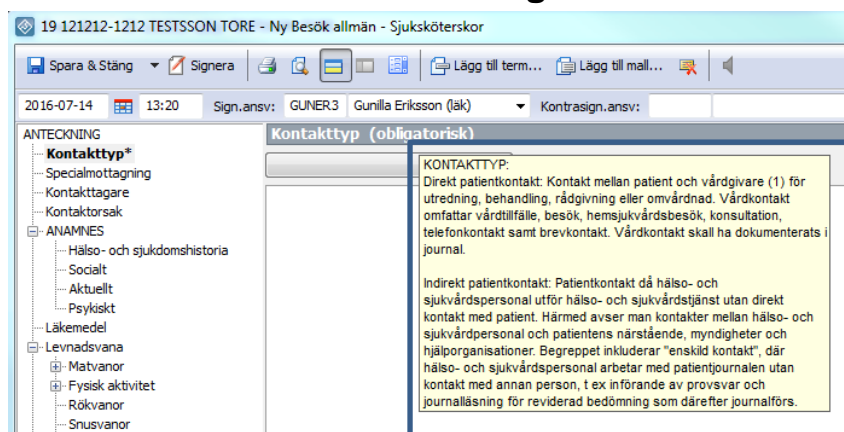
19 121212-1212 TESTSSON TORE - Ny Besök allmän - Sjuksköterskor

Spara & Stäng ▾ Signera | Lägg till term... Lägg till mall...

2016-07-14 13:20 Sign.ansv: GUNER3 Gunilla Eriksson (läk) Kontrasign.ansv:

ANTECKNING
Kontakttyp*
Specialmottagning
Kontakttagare
Kontaktorsak
ANAMNES
Hälso- och sjukdomshistoria
Socialt
Aktuellt
Psykiskt
Läkemedel
Levnadsvana
Matvanor
Fysisk aktivitet
Rökvanor
Snusvanor

Kontakttyp (obligatorisk)

KONTAKTTYP:
Direkt patientkontakt: Kontakt mellan patient och vårdgivare (1) för utredning, behandling, rådgivning eller omvårdnad. Vårdkontakt omfattar vårdtillfälle, besök, hemsjukvårdsbesök, konsultation, telefonkontakt samt brevkontakt. Vårdkontakt skall ha dokumenterats i journal.

Indirekt patientkontakt: Patientkontakt då hälso- och sjukvårdspersonal utför hälso- och sjukvårdstjänst utan direkt kontakt med patient. Härmed avser man kontakter mellan hälso- och sjukvårdpersonal och patientens närstående, myndigheter och hjälporganisationer. Begreppet inkluderar "enskild kontakt", där hälso- och sjukvårdspersonal arbetar med patientjournalen utan kontakt med annan person, t ex införande av provsvar och journalläsning för reviderad bedömning som därefter journalförs.